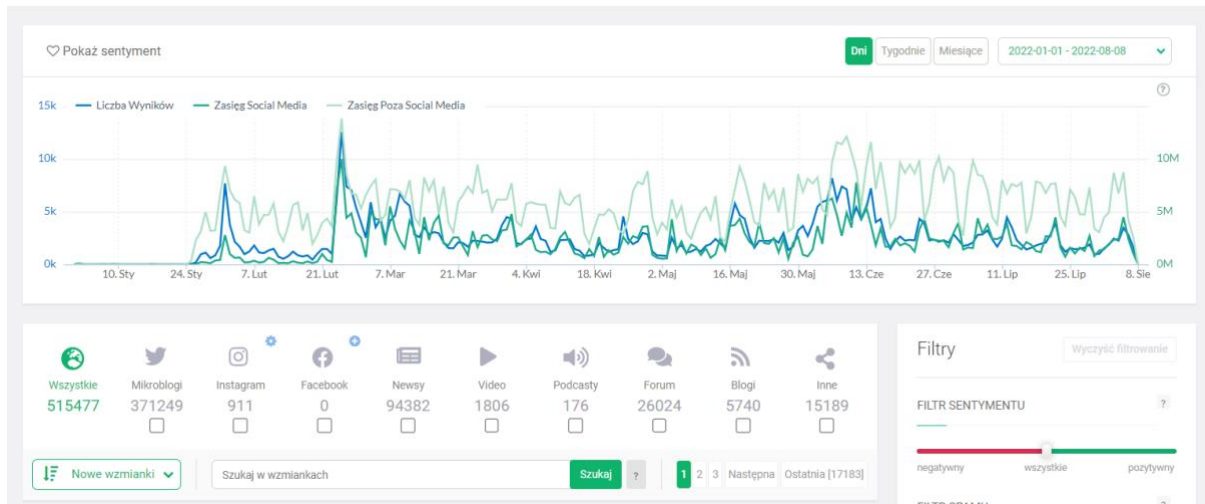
Pokaż sentyment

Dni Tygodnie Miesiące 2022-01-01 - 2022-08-08

15k Liczba Wyników Zasięg Social Media Zasięg Poza Social Media

10k
5k
0k

10M
5M
0M

10. Sty 24. Sty 7. Lut 21. Lut 7. Mar 21. Mar 4. Kwi 18. Kwi 2. Maj 16. Maj 30. Maj 13. Cze 27. Cze 11. Lip 25. Lip 8. Sie

| Wszystkie | Mikroblogi | Instagram | Facebook | Newsy | Video | Podcasty | Forum | Blogi | Inne |
|---|---|---|---|---|---|---|---|---|---|
| 515477 | 371249 | 911 | 0 | 94382 | 1806 | 176 | 26024 | 5740 | 15189 |

Nowe wzmianki

Szukaj w wzmiankach Szukaj ?

1 2 3 Następna Ostatnia [17183]

Filtry

Wyczyść filtrowanie

FILTR SENTYMENTU

?

negatywny wszystkie pozytywny